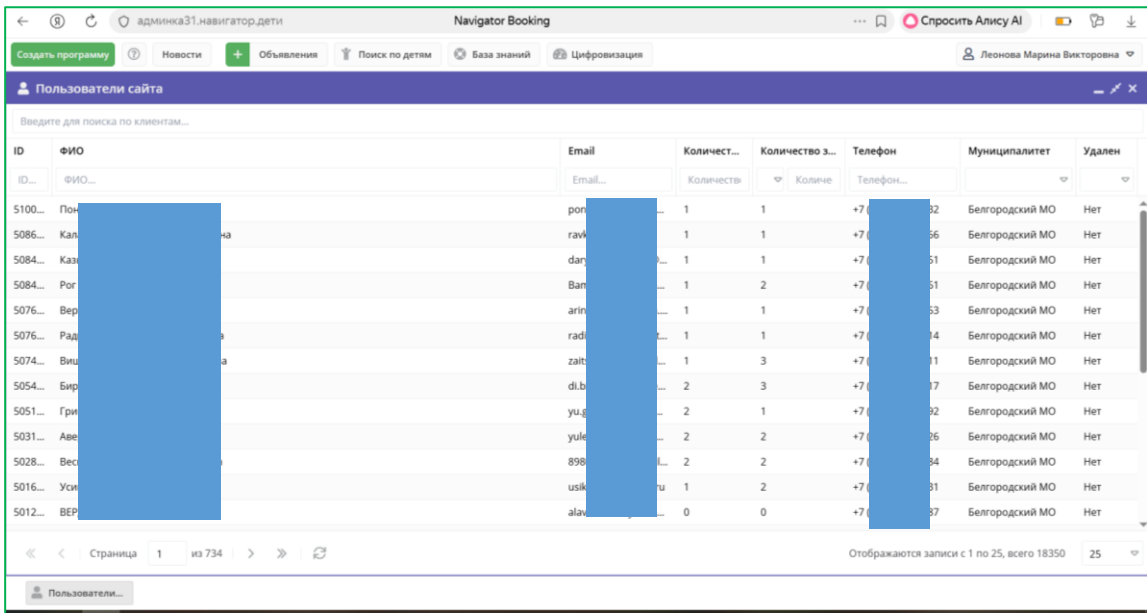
админка31.навигатор.дети Navigator Booking Спросить Алису AI

Создать программу Новости Объявления Поиск по детям База знаний Цифровизация Леонова Марина Викторовна

Пользователи сайта

Введите для поиска по клиентам...

| ID | ФИО | Email | Количест... | Количество з... | Телефон | Муниципалитет | Удален |
|---|---|---|---|---|---|---|---|
| ID... | ФИО... | Email... | Количеств | Количе | Телефон... | | |
| 5100... | Пон | pon | 1 | 1 | +7 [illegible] 32 | Белгородский МО | Нет |
| 5086... | Кал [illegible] на | ravk | 1 | 1 | +7 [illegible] 56 | Белгородский МО | Нет |
| 5084... | Каз | dary | 1 | 1 | +7 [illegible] 61 | Белгородский МО | Нет |
| 5084... | Рог | Bam | 1 | 2 | +7 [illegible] 61 | Белгородский МО | Нет |
| 5076... | Вер | arin | 1 | 1 | +7 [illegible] 63 | Белгородский МО | Нет |
| 5076... | Рад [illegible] а | radi | 1 | 1 | +7 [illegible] 14 | Белгородский МО | Нет |
| 5074... | Виш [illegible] а | zaits | 1 | 3 | +7 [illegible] 11 | Белгородский МО | Нет |
| 5054... | Бир | di.b | 2 | 3 | +7 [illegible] 17 | Белгородский МО | Нет |
| 5051... | Гри | yu.g | 2 | 1 | +7 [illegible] 92 | Белгородский МО | Нет |
| 5031... | Аве | yule | 2 | 2 | +7 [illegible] 26 | Белгородский МО | Нет |
| 5028... | Вес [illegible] | 898 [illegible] l... | 2 | 2 | +7 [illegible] 34 | Белгородский МО | Нет |
| 5016... | Уси | usik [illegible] ru | 1 | 2 | +7 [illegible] 31 | Белгородский МО | Нет |
| 5012... | ВЕР | alav | 0 | 0 | +7 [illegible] 37 | Белгородский МО | Нет |

Страница 1 из 734

Отображаются записи с 1 по 25, всего 18350 25

Пользователи...